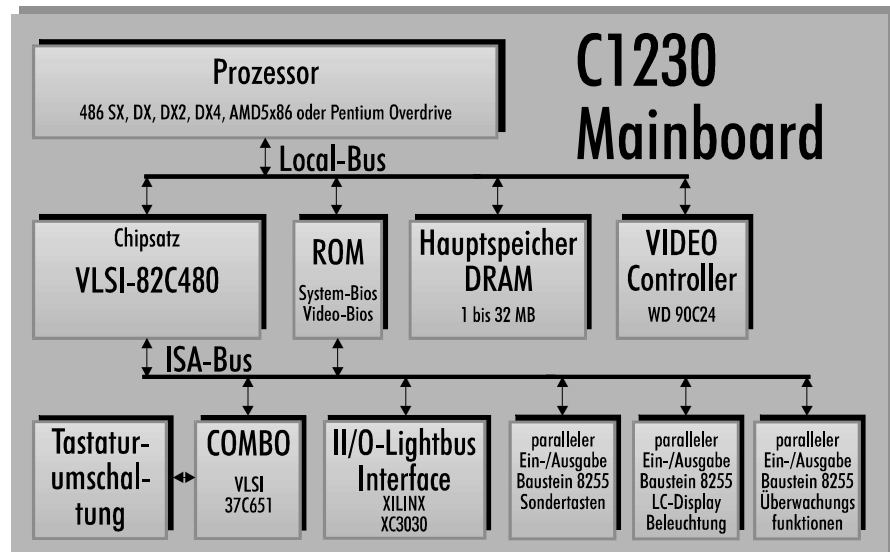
C1230 Mainboard

Prozessor
486 SX, DX, DX2, DX4, AMD5x86 oder Pentium Overdrive

Local-Bus

Chipsatz
VLSI-82C480

ROM
System-Bios
Video-Bios

Hauptspeicher
DRAM
1 bis 32 MB

VIDEO
Controller
WD 90C24

ISA-Bus

Tastaturumschaltung

COMBO
VLSI
37C651

II/O-Lightbus
Interface
XILINX
XC3030

paralleler
Ein-/Ausgabe
Baustein 8255
Sondertasten

paralleler
Ein-/Ausgabe
Baustein 8255
LC-Display
Beleuchtung

paralleler
Ein-/Ausgabe
Baustein 8255
Überwachungs
funktionen